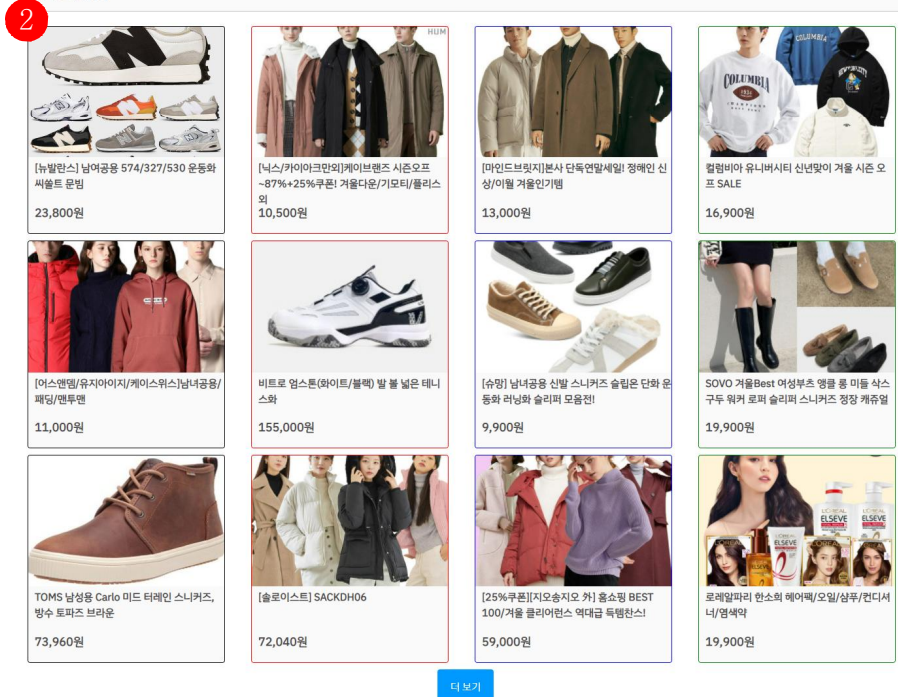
2

[뉴발란스] 남여공용 574/327/530 운동화 씨쏠트 문빔

23,800원

HUM

[닉스/카이아크만외]케이브랜즈 시즌오프 ~87%+25%쿠폰! 겨울다운/기모티/플리스외

10,500원

[마인드브릿지]본사 단독연말세일! 정해인 신상/이월 겨울인기템

13,000원

COLUMBIA

컬럼비아 유니버시티 신년맞이 겨울 시즌 오프 SALE

16,900원

[어스앤뎀/유지아이지/케이스위스]남녀공용/패딩/맨투맨

11,000원

비트로 엄스톤(화이트/블랙) 발 볼 넓은 테니스화

155,000원

[슈망] 남녀공용 신발 스니커즈 슬립온 단화 운동화 러닝화 슬리퍼 모음전!

9,900원

SOVO 겨울Best 여성부츠 앵클 롱 미들 삭스 구두 워커 로퍼 슬리퍼 스니커즈 정장 캐쥬얼

19,900원

TOMS 남성용 Carlo 미드 터레인 스니커즈, 방수 토파즈 브라운

73,960원

[솔로이스트] SACKDH06

72,040원

[25%쿠폰][지오송지오 外] 홈쇼핑 BEST 100/겨울 클리어런스 역대급 득템찬스!

59,000원

L'ORÉAL ELSEVE

로레알파리 한소희 헤어팩/오일/샴푸/컨디셔너/염색약

19,900원

더 보기